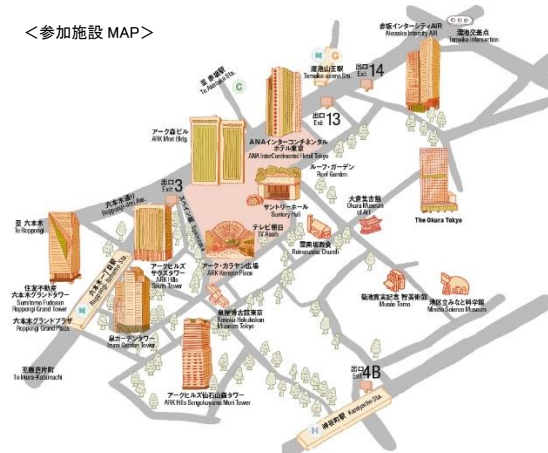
<参加施設 MAP>

赤坂インターシティAIR
Akasaka Intercity AIR

溜池交差点
Tameike intersection

溜池山王駅
Tameike-sanno Sta.

出口 Exit 14

至 青山一丁目
To Aoyama 1-chome

出口 Exit 13

アーク森ビル
ARK Mori Bldg.

ANAインターコンチネンタルホテル東京
ANA InterContinental Hotel Tokyo

ルーフ・ガーデン
Roof Garden

出口 Exit 3

六本木通り
Roppongi-dori Ave.

スペイン坂
Spain-zaka

サントリーホール
Suntory Hall

大倉集古館
Okura Museum of Art

The Okura Tokyo

至 六本木
To Roppongi

テレビ朝日
TV Asahi

霊南坂教会
Reinanzaka Church

アーク・カラヤン広場
Ark Karajan Place

アークヒルズ サウスタワー
ARK Hills South Tower

六本木一丁目駅
Roppongi-itchome Sta.

泉屋博古館東京
Sen-oku Hakukokan Museum Tokyo

住友不動産 六本木グランドタワー
Sumitomo Fudosan Roppongi Grand Tower

六本木グランドプラザ
Roppongi Grand Plaza

泉ガーデンタワー
Izumi Garden Tower

菊池寛実記念 智美術館
Musee Tomo

港区立みなと科学館
Minato Science Museum

至 飯倉片町
To Iikura-Katamachi

アークヒルズ仙石山森タワー
ARK Hills Sengokuyama Mori Tower

出口 Exit 4B

神谷町駅
Kamiyacho Sta.